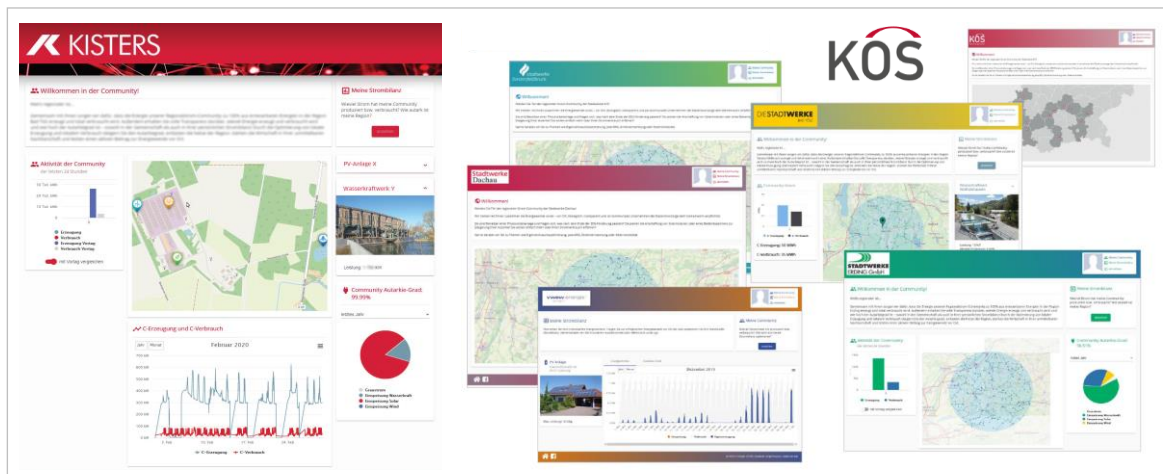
KISTERS

Willkommen in der Community!

Meine Stromblase

Aktivität der Community

PV-Anlage X

Wasserkraftwerk Y

Community Autarkie-Grad: 99,99%

C-Erzeugung und C-Verbrauch

Februar 2020

Erzeugung
Verbrauch

KÖS

Stadtwerke Dachau

DIE STADTWERKE

STADTWERKE ERDING GmbH

Willkommen in der Community!

Willkommen

Community Autarkie-Grad

Aktivität der Community

Dezember 2019